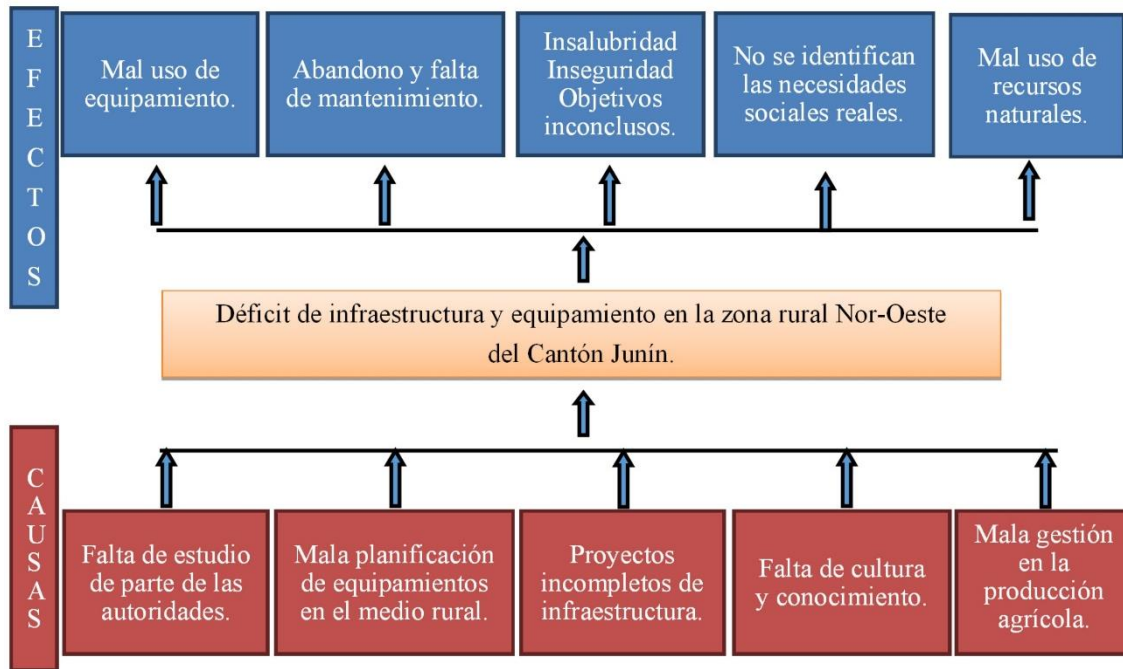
EFECTOS

Mal uso de equipamiento.

Abandono y falta de mantenimiento.

Insalubridad
Inseguridad
Objetivos inconclusos.

No se identifican las necesidades sociales reales.

Mal uso de recursos naturales.

Déficit de infraestructura y equipamiento en la zona rural Nor-Oeste del Cantón Junín.

CAUSAS

Falta de estudio de parte de las autoridades.

Mala planificación de equipamientos en el medio rural.

Proyectos incompletos de infraestructura.

Falta de cultura y conocimiento.

Mala gestión en la producción agrícola.